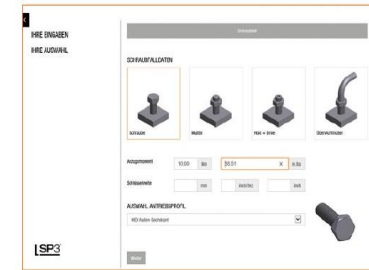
<

IHRE EINGABEN

IHRE AUSWAHL

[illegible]

SCHRAUBFALLDATEN

Schraube

Mutter

Mutter + Unterlegscheibe

Stehbolzen

Anzugsmoment

10.00

lbs

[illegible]

N.m

Schlüsselweite

mm

Zoll

AUSWAHL ANTRIEBSPROFIL

HD Außen-Sechskant

LSP3

Weiter